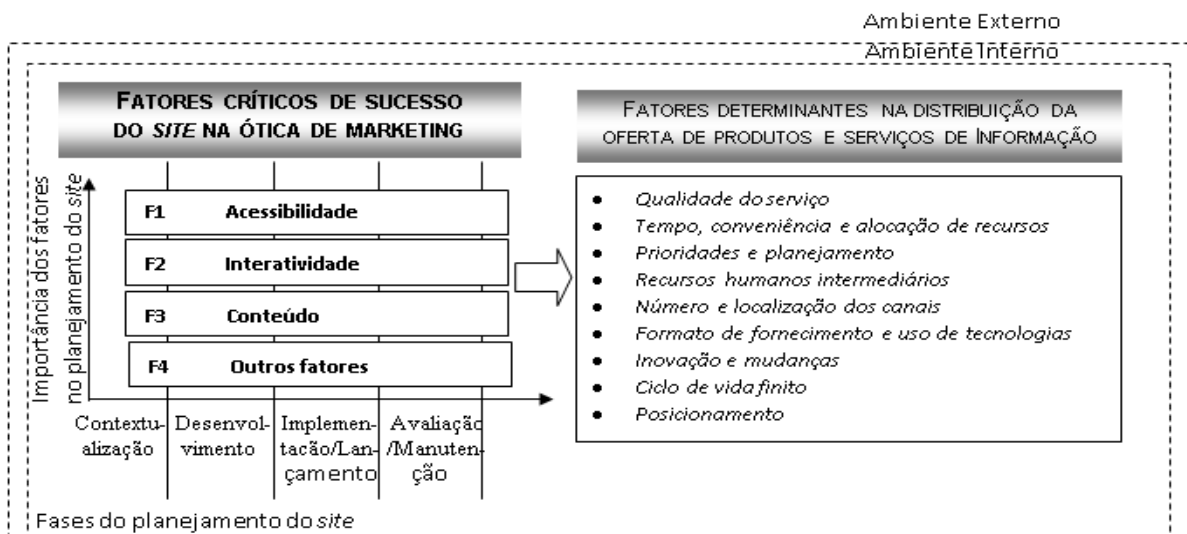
Ambiente Externo

Ambiente Interno

FATORES CRÍTICOS DE SUCESSO DO *SITE* NA ÓTICA DE MARKETING

Importância dos fatores no planejamento do *site*

F1 Acessibilidade

F2 Interatividade

F3 Conteúdo

F4 Outros fatores

Contextualização | Desenvolvimento | Implementação/Lançamento | Avaliação/Manutenção

FATORES DETERMINANTES NA DISTRIBUIÇÃO DA OFERTA DE PRODUTOS E SERVIÇOS DE INFORMAÇÃO

- *Qualidade do serviço*
- *Tempo, conveniência e alocação de recursos*
- *Prioridades e planejamento*
- *Recursos humanos intermediários*
- *Número e localização dos canais*
- *Formato de fornecimento e uso de tecnologias*
- *Inovação e mudanças*
- *Ciclo de vida finito*
- *Posicionamento*

Fases do planejamento do *site*